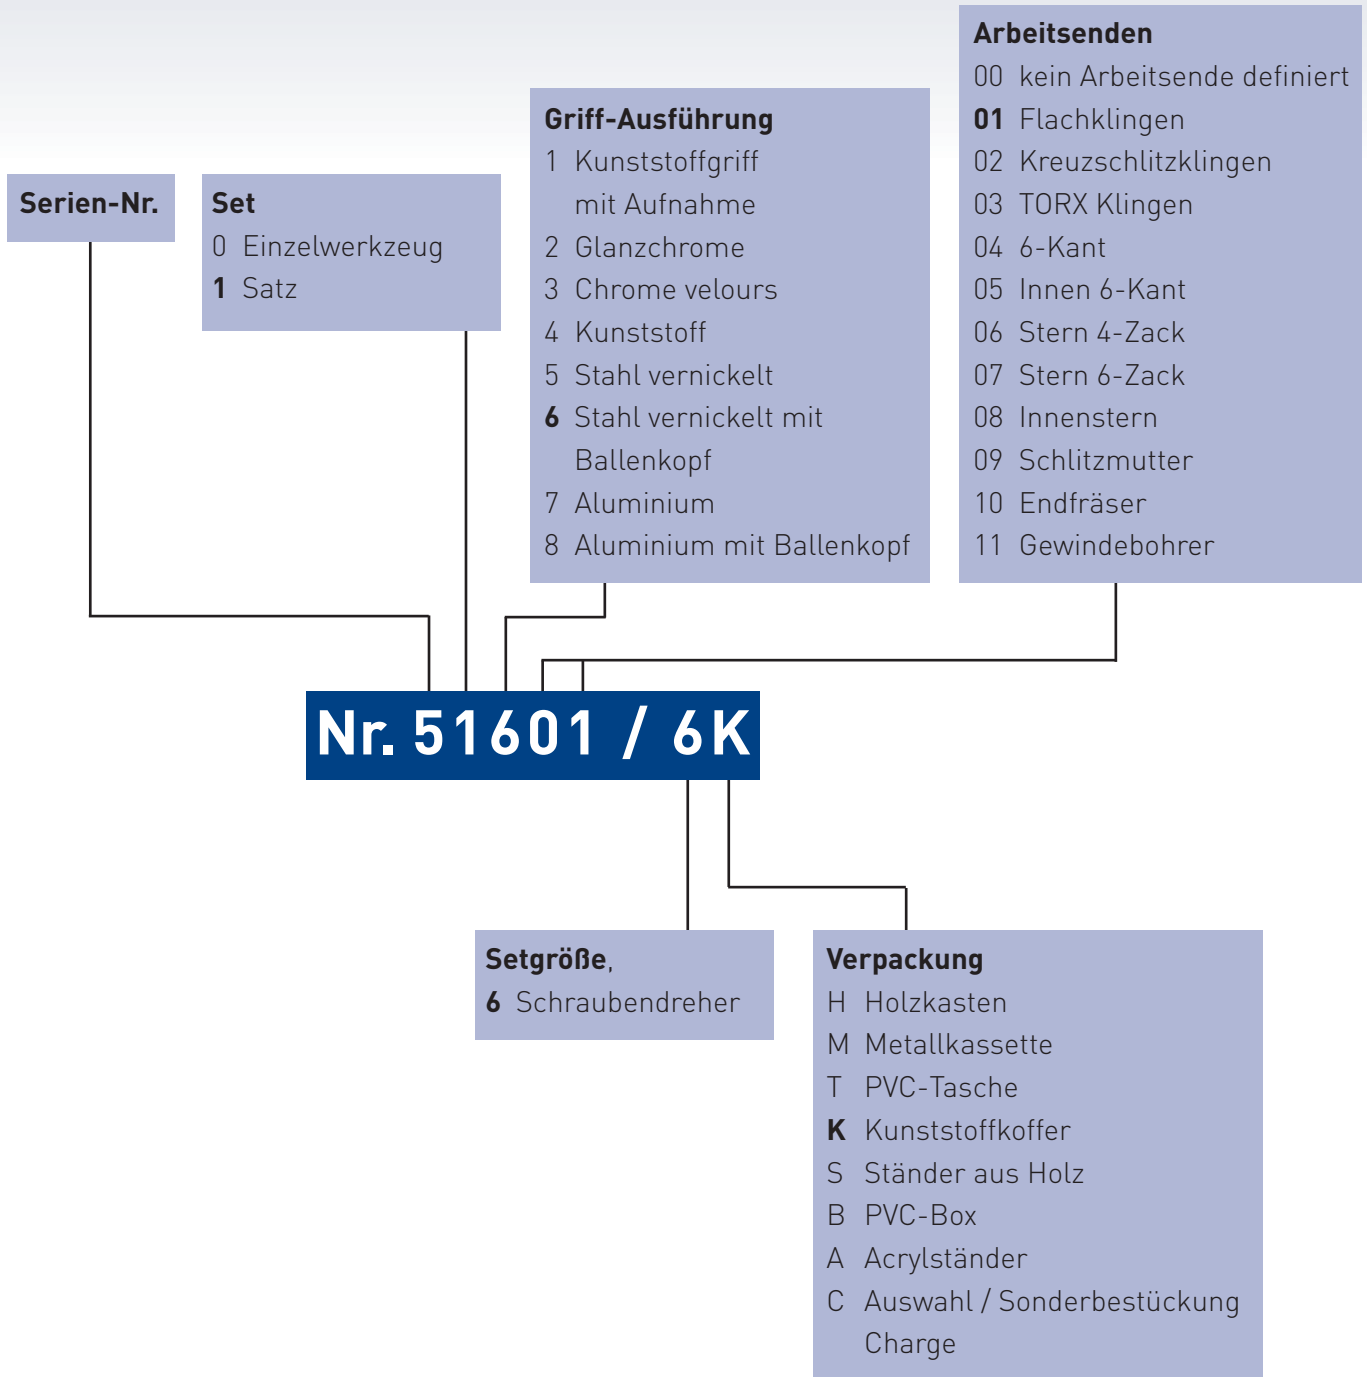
Serien-Nr.

Set
0 Einzelwerkzeug
1 Satz

Griff-Ausführung
1 Kunststoffgriff mit Aufnahme
2 Glanzchrome
3 Chrome velours
4 Kunststoff
5 Stahl vernickelt
6 Stahl vernickelt mit Ballenkopf
7 Aluminium
8 Aluminium mit Ballenkopf

Arbeitsenden
00 kein Arbeitsende definiert
01 Flachklingen
02 Kreuzschlitzklingen
03 TORX Klingen
04 6-Kant
05 Innen 6-Kant
06 Stern 4-Zack
07 Stern 6-Zack
08 Innenstern
09 Schlitzmutter
10 Endfräser
11 Gewindebohrer

Nr. 51601 / 6K

Setgröße,
6 Schraubendreher

Verpackung
H Holzkasten
M Metallkassette
T PVC-Tasche
K Kunststoffkoffer
S Ständer aus Holz
B PVC-Box
A Acrylständer
C Auswahl / Sonderbestückung Charge